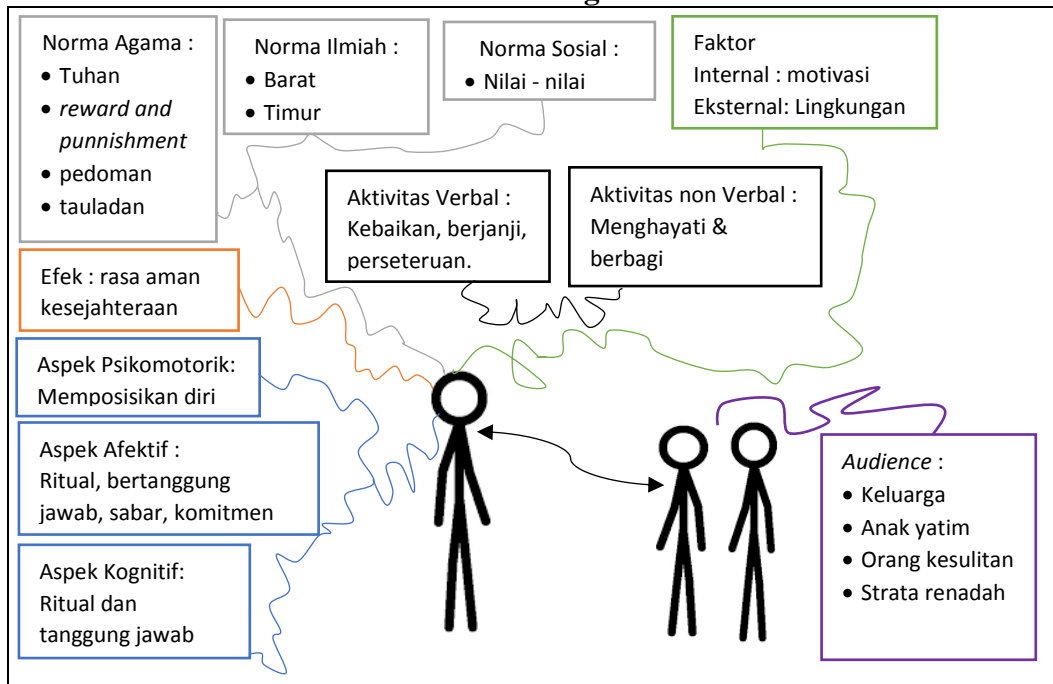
Norma Agama :
- Tuhan
- *reward and punnishment*
- pedoman
- tauladan

Norma Ilmiah :
- Barat
- Timur

Norma Sosial :
- Nilai - nilai

Faktor
Internal : motivasi
Eksternal: Lingkungan

Aktivitas Verbal : Kebaikan, berjanji, perseteruan.

Aktivitas non Verbal : Menghayati & berbagi

Efek : rasa aman kesejahteraan

Aspek Psikomotorik: Memposisikan diri

Aspek Afektif : Ritual, bertanggung jawab, sabar, komitmen

Aspek Kognitif: Ritual dan tanggung jawab

*Audience* :
- Keluarga
- Anak yatim
- Orang kesulitan
- Strata renadah